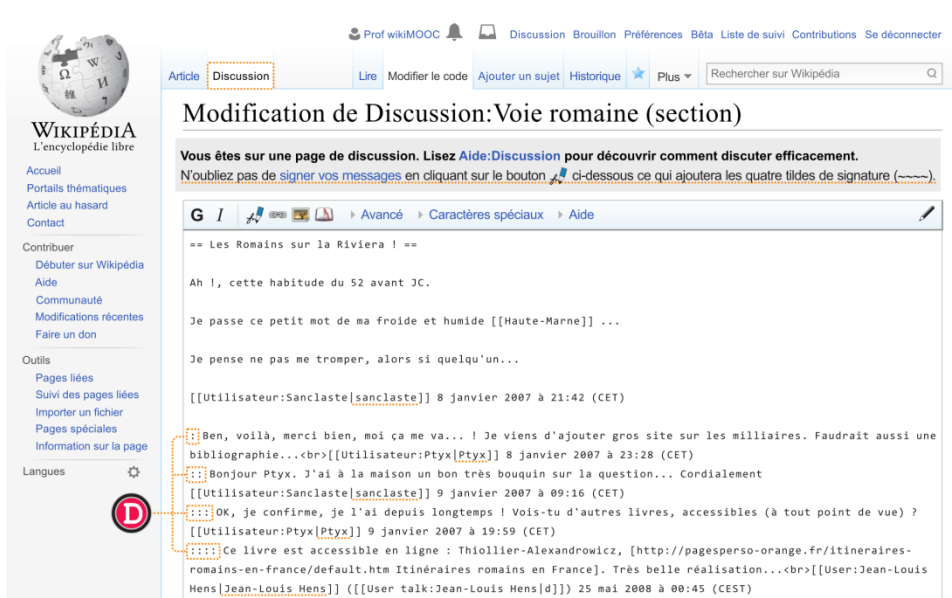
Prof wikiMOOC Discussion Brouillon Préférences Bêta Liste de suivi Contributions Se déconnecter

WIKIPÉDIA
L'encyclopédie libre

Article Discussion Lire Modifier le code Ajouter un sujet Historique Plus Rechercher sur Wikipédia

Modification de Discussion:Voie romaine (section)

Vous êtes sur une page de discussion. Lisez Aide:Discussion pour découvrir comment discuter efficacement.
N'oubliez pas de signer vos messages en cliquant sur le bouton ci-dessous ce qui ajoutera les quatre tildes de signature (~~~~).

Accueil
Portails thématiques
Article au hasard
Contact

Contribuer
Débuter sur Wikipédia
Aide
Communauté
Modifications récentes
Faire un don

Outils
Pages liées
Suivi des pages liées
Importer un fichier
Pages spéciales
Information sur la page

Langues

G I Avancé Caractères spéciaux Aide

== Les Romains sur la Riviera ! ==

Ah !, cette habitude du 52 avant JC.

Je passe ce petit mot de ma froide et humide [[Haute-Marne]] ...

Je pense ne pas me tromper, alors si quelqu'un...

[[Utilisateur:Sanclaste|sanclaste]] 8 janvier 2007 à 21:42 (CET)

: Ben, voilà, merci bien, moi ça me va... ! Je viens d'ajouter gros site sur les milliaires. Faudrait aussi une bibliographie...<br>[[Utilisateur:Ptyx|Ptyx]] 8 janvier 2007 à 23:28 (CET)
:: Bonjour Ptyx. J'ai à la maison un bon très bouquin sur la question... Cordialement [[Utilisateur:Sanclaste|sanclaste]] 9 janvier 2007 à 09:16 (CET)
::: OK, je confirme, je l'ai depuis longtemps ! Vois-tu d'autres livres, accessibles (à tout point de vue) ? [[Utilisateur:Ptyx|Ptyx]] 9 janvier 2007 à 19:59 (CET)
:::: Ce livre est accessible en ligne : Thiollier-Alexandrowicz, [http://pagesperso-orange.fr/itineraires-romains-en-france/default.htm Itinéraires romains en France]. Très belle réalisation...<br>[[User:Jean-Louis Hens|Jean-Louis Hens]] ([[User talk:Jean-Louis Hens|d]]) 25 mai 2008 à 00:45 (CEST)

D